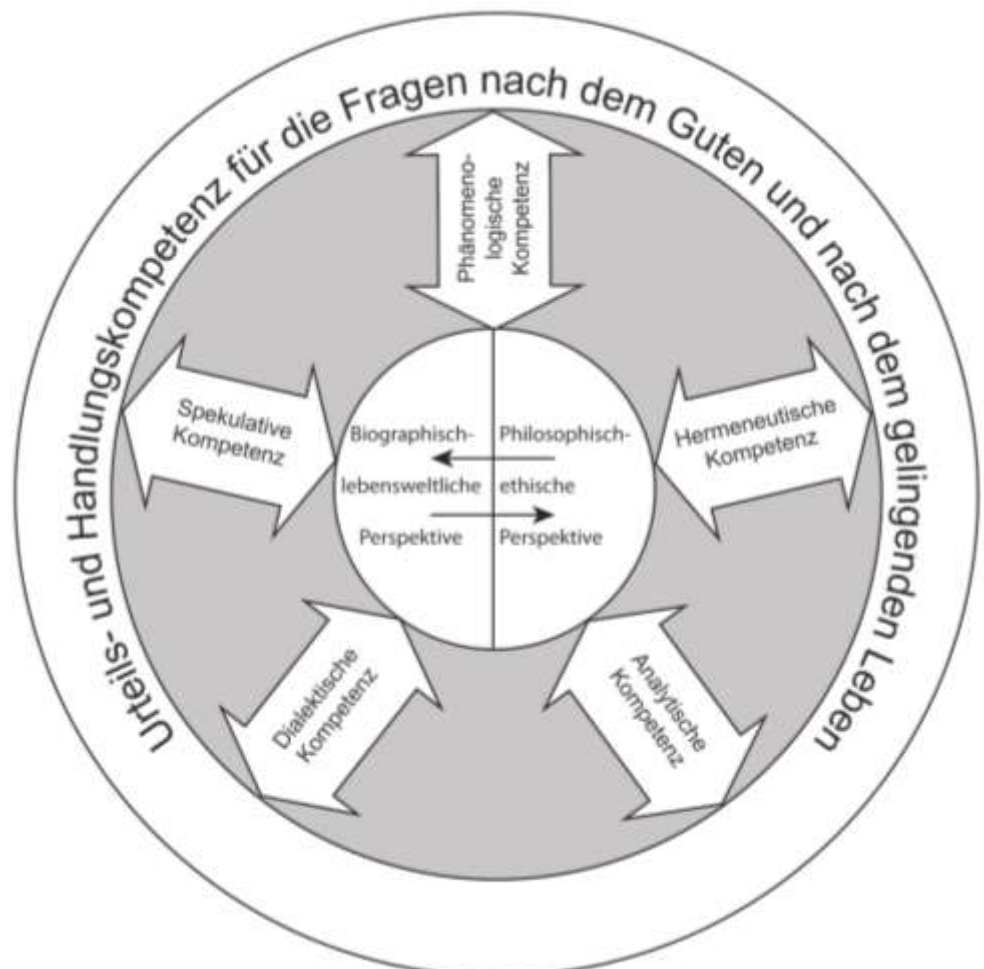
Urteils- und Handlungskompetenz für die Fragen nach dem Guten und nach dem gelingenden Leben

Phänomenologische Kompetenz

Spekulative Kompetenz

Hermeneutische Kompetenz

Biographisch-lebensweltliche Perspektive

Philosophisch-ethische Perspektive

Dialektische Kompetenz

Analytische Kompetenz